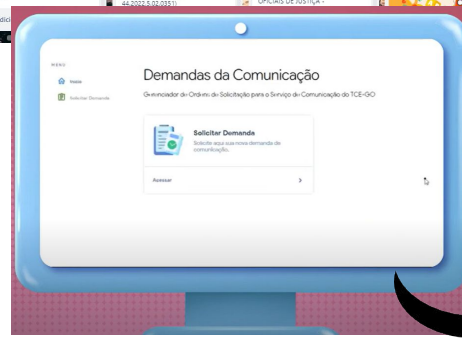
44.2022.5.02.0351)

OFICIAIS DE JUSTIÇA -

dici

MENU

Home

Solicitar Demanda

Demandas da Comunicação

Gerenciador de Ordens de Solicitação para o Serviço de Comunicação do TCE-GO

Solicitar Demanda

Solicite aqui sua nova demanda de comunicação.

Acessar

>